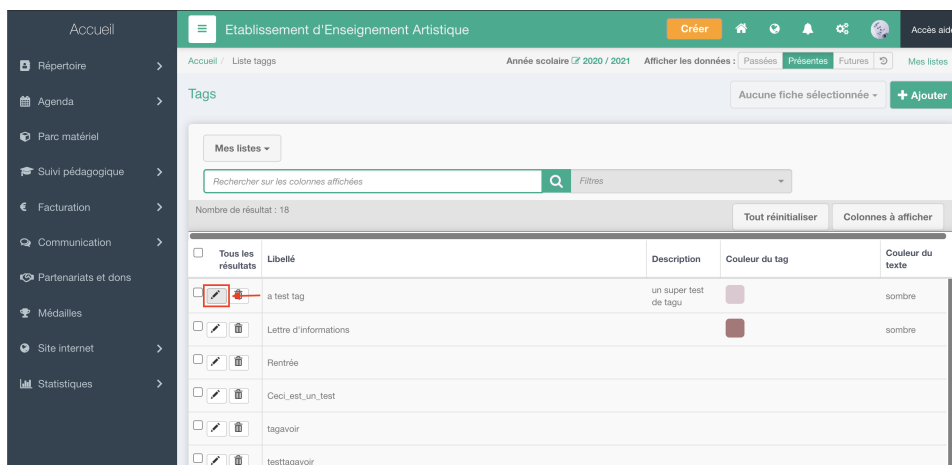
Accueil

Répertoire
Agenda
Parc matériel
Suivi pédagogique
Facturation
Communication
Partenariats et dons
Médailles
Site internet
Statistiques

Etablissement d'Enseignement Artistique

Créer

Accès aide

Accueil / Liste taggs

Année scolaire 2020 / 2021 Afficher les données : Passées Présentes Futures

Mes listes

Tags

Aucune fiche sélectionnée

+ Ajouter

Mes listes

Rechercher sur les colonnes affichées

Filtres

Nombre de résultat : 18

Tout réinitialiser

Colonnes à afficher

| Tous les résultats | Libellé | Description | Couleur du tag | Couleur du texte |
|---|---|---|---|---|
| | a test tag | un super test de tagu | | sombre |
| | Lettre d'informations | | | sombre |
| | Rentrée | | | |
| | Ceci_est_un_test | | | |
| | tagavoir | | | |
| | testtagavoir | | | |